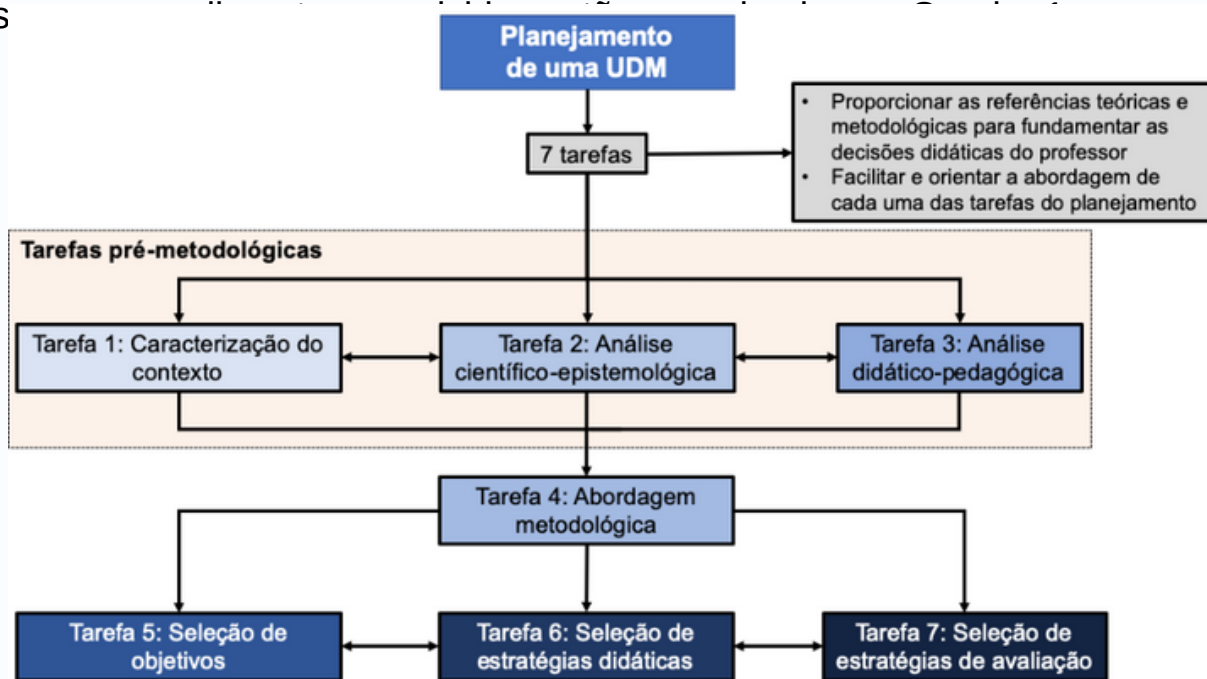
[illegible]

Planejamento de uma UDM

7 tarefas

- Proporcionar as referências teóricas e metodológicas para fundamentar as decisões didáticas do professor
- Facilitar e orientar a abordagem de cada uma das tarefas do planejamento

Tarefas pré-metodológicas

Tarefa 1: Caracterização do contexto

Tarefa 2: Análise científico-epistemológica

Tarefa 3: Análise didático-pedagógica

Tarefa 4: Abordagem metodológica

Tarefa 5: Seleção de objetivos

Tarefa 6: Seleção de estratégias didáticas

Tarefa 7: Seleção de estratégias de avaliação